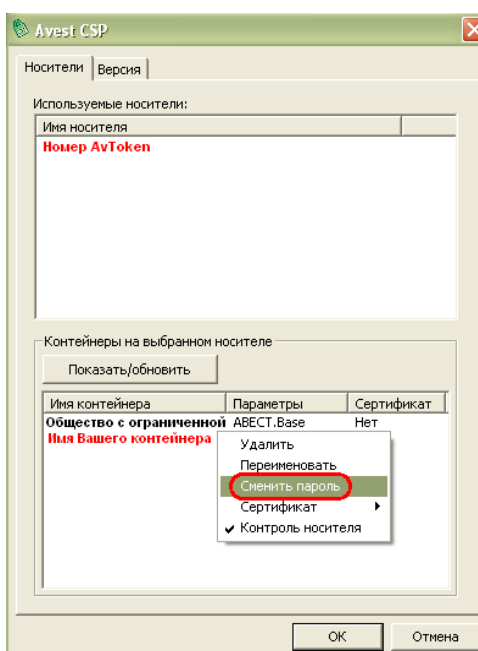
Avest CSP

Носители | Версия

Используемые носители:

| Имя носителя | |
|---|---|
| Номер AvToken | |

Контейнеры на выбранном носителе

Показать/обновить

| Имя контейнера | Параметры | Сертификат |
|---|---|---|
| Общество с ограниченной | ABECT.Base | Нет |
| Имя Вашего контейнера | | |

Удалить
Переименовать
Сменить пароль
Сертификат
✔ Контроль носителя

OK
Отмена